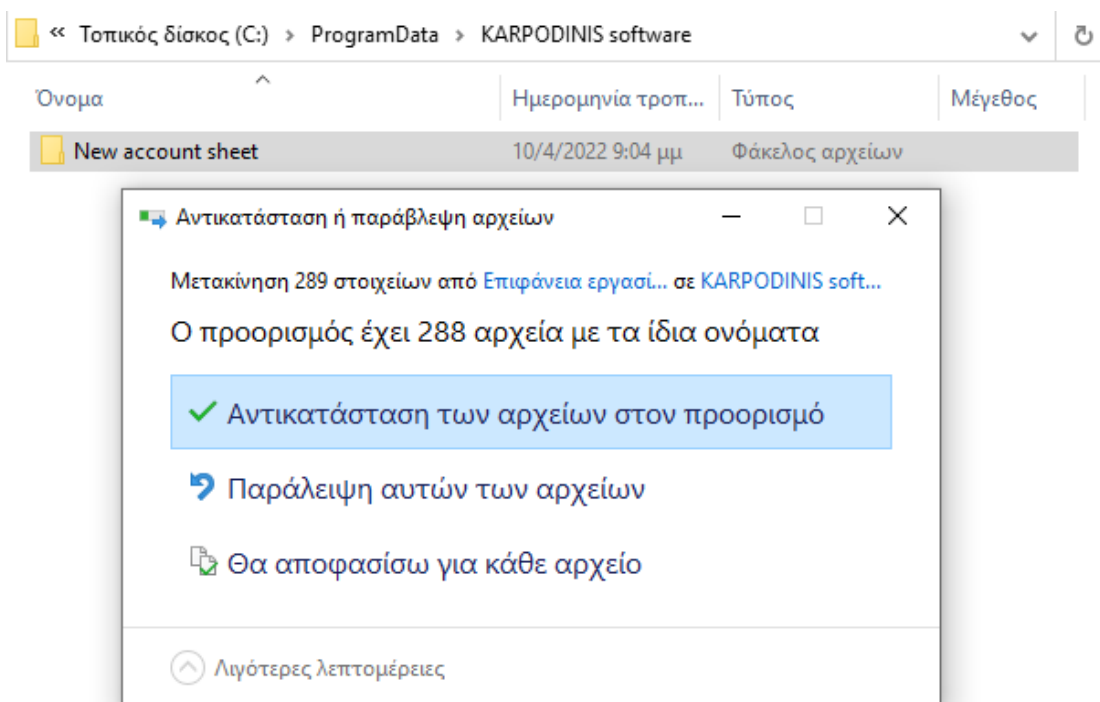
« Τοπικός δίσκος (C:) > ProgramData > KARPODINIS software

| Όνομα | Ημερομηνία τροπ... | Τύπος | Μέγεθος |
|---|---|---|---|
| New account sheet | 10/4/2022 9:04 μμ | Φάκελος αρχείων | |

Αντικατάσταση ή παράβλεψη αρχείων

Μετακίνηση 289 στοιχείων από Επιφάνεια εργασί... σε KARPODINIS soft...

Ο προορισμός έχει 288 αρχεία με τα ίδια ονόματα

✓ Αντικατάσταση των αρχείων στον προορισμό

Παράλειψη αυτών των αρχείων

Θα αποφασίσω για κάθε αρχείο

Λιγότερες λεπτομέρειες